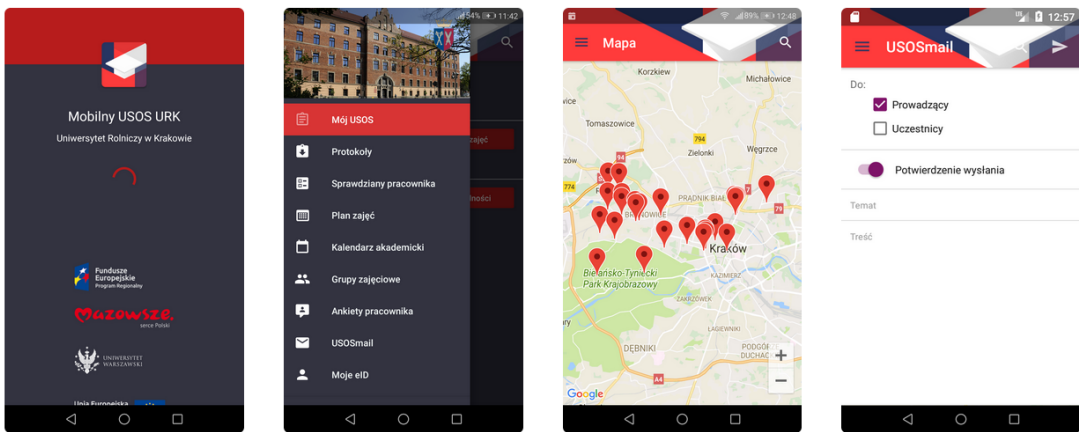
Mobilny USOS URK

Uniwersytet Rolniczy w Krakowie

Fundusze Europejskie Program Regionalny

Mazowsze. serce Polski

UNIWERSYTET WARSZAWSKI

Unia Europejska

54% 11:42

Mój USOS

Protokoły

Sprawdziany pracownika

Plan zajęć

Kalendarz akademicki

Grupy zajęciowe

Ankiety pracownika

USOSmail

Moje eID

zajęć

ności

89% 12:48

Mapa

Korzkiew

Michałowice

Tomaszowice

794

Zielonki

Węgrzce

94

774

PRĄDNIK BIAŁY

79

Kraków

Bielańsko-Tyniecki Park Krajobrazowy

KAZIMIERZ

ZAKRZÓWEK

ŁAGIEWNIKI

DĘBNIKI

DUCHAC

A4

Google

12:57

USOSmail

Do:

Prowadzący

Uczestnicy

Potwierdzenie wysłania

Temat

Treść